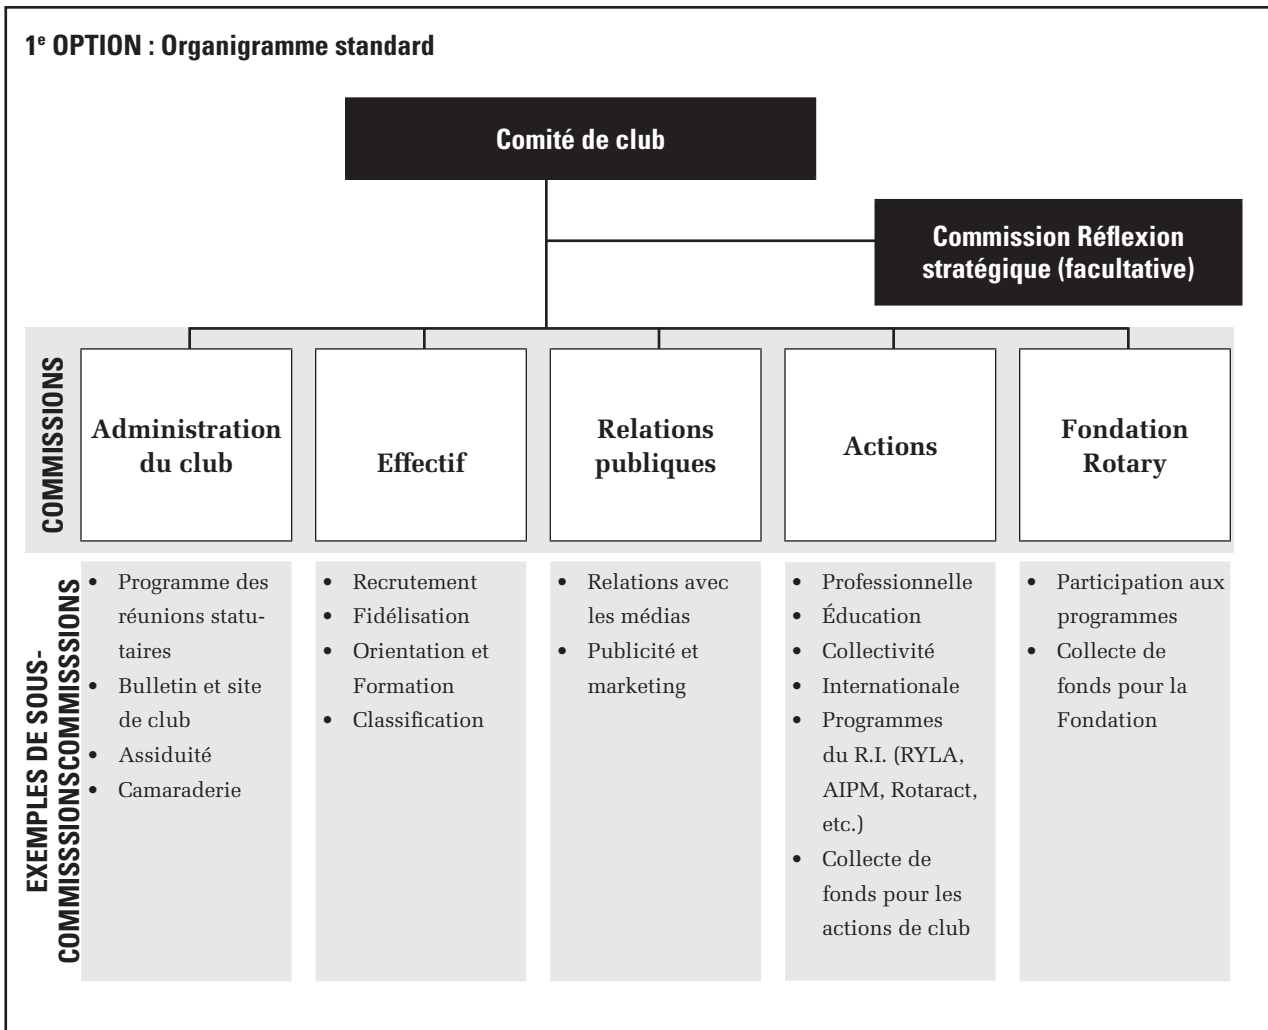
1$^e$ OPTION : Organigramme standard

Comité de club

Commission Réflexion stratégique (facultative)

COMMISSIONS

Administration du club

Effectif

Relations publiques

Actions

Fondation Rotary

EXEMPLES DE SOUS-COMMISSSIONSCOMMISSSIONS

- Programme des réunions statutaires
- Bulletin et site de club
- Assiduité
- Camaraderie

- Recrutement
- Fidélisation
- Orientation et Formation
- Classification

- Relations avec les médias
- Publicité et marketing

- Professionnelle
- Éducation
- Collectivité
- Internationale
- Programmes du R.I. (RYLA, AIPM, Rotaract, etc.)
- Collecte de fonds pour les actions de club

- Participation aux programmes
- Collecte de fonds pour la Fondation